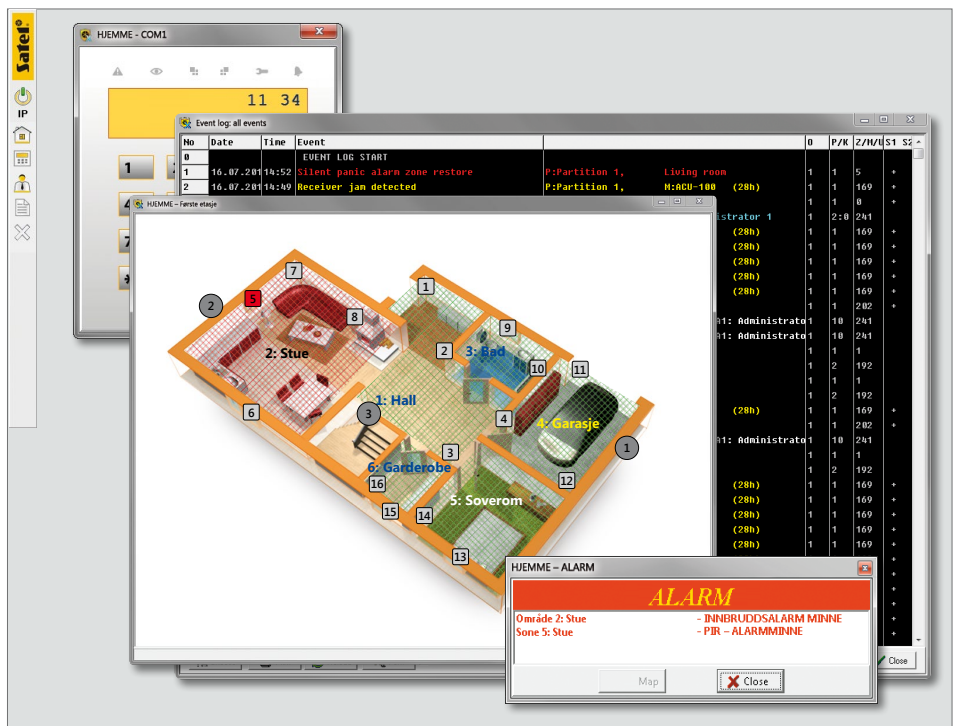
Satel
IP

HJEMME - COM1

11 34

1
4
7

Event log: all events

| No | Date | Time | Event | | 0 | P/K | Z/M/U | S1 | S2 |
|---|---|---|---|---|---|---|---|---|---|
| 0 | | | EVENT LOG START | | | | | | |
| 1 | 16.07.2011 | 14:52 | Silent panic alarm zone restore | P:Partition 1, Living room | 1 | 1 | 5 | • | |
| 2 | 16.07.2011 | 14:49 | Receiver jam detected | P:Partition 1, M:ACU-100 (28h) | 1 | 1 | 169 | • | |
| | | | | | 1 | 1 | 0 | • | |
| | | | | istrator 1 | 1 | 2:0 | 241 | | |
| | | | | (28h) | 1 | 1 | 169 | • | |
| | | | | (28h) | 1 | 1 | 169 | • | |
| | | | | (28h) | 1 | 1 | 169 | • | |
| | | | | (28h) | 1 | 1 | 169 | • | |
| | | | | (28h) | 1 | 1 | 169 | • | |
| | | | | | 1 | 1 | 202 | • | |
| | | | | A1: Administrato | 1 | 10 | 241 | | |
| | | | | A1: Administrato | 1 | 10 | 241 | | |
| | | | | | 1 | 1 | 1 | | |
| | | | | | 1 | 2 | 192 | | |
| | | | | | 1 | 1 | 1 | | |
| | | | | | 1 | 2 | 192 | | |
| | | | | (28h) | 1 | 1 | 169 | • | |
| | | | | | 1 | 1 | 202 | • | |
| | | | | A1: Administrato | 1 | 10 | 241 | | |
| | | | | | 1 | 1 | 1 | | |
| | | | | | 1 | 2 | 192 | | |
| | | | | (28h) | 1 | 1 | 169 | • | |
| | | | | (28h) | 1 | 1 | 169 | • | |
| | | | | (28h) | 1 | 1 | 169 | • | |
| | | | | (28h) | 1 | 1 | 169 | • | |
| | | | | (28h) | 1 | 1 | 169 | • | |

Close

HJEMME – Første etasje

7
2
5
8
1
2: Stue
2
3: Bad
9
10
11
6
3
1: Hall
4
4: Garasje
1
3
6: Garderobe
16
12
5: Soverom
15
14
13

HJEMME – ALARM

ALARM

Område 2: Stue - INNBRUDDSALARM MINNE
Sone 5: Stue - PIR - ALARMMINNE

Map
Close